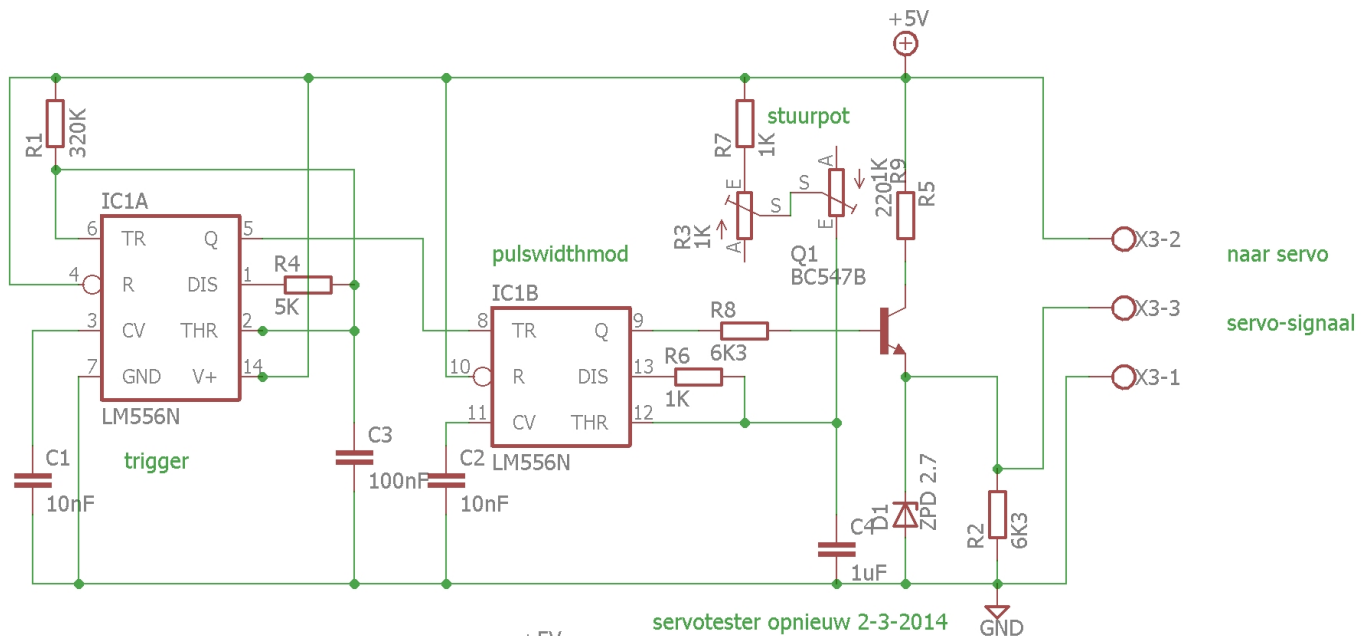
+5V

R1
320K

IC1A
6 TR
4 R
3 CV
7 GND
Q 5
DIS 1
THR 2
V+ 14
LM556N

R4
5K

trigger

C1
10nF

C3
100nF

pulswidthmod

IC1B
8 TR
10 R
11 CV
Q 9
DIS 13
THR 12
LM556N

C2
10nF

R8
6K3

R6
1K

stuurpot

R7
1K

R3
1K

E
A
S

S
A
E

220K
R9

R5

Q1
BC547B

C4
1uF

D1
ZPD 2.7

R2
6K3

GND

X3-2
naar servo

X3-3
servo-signaal

X3-1

servotester opnieuw 2-3-2014

+5V